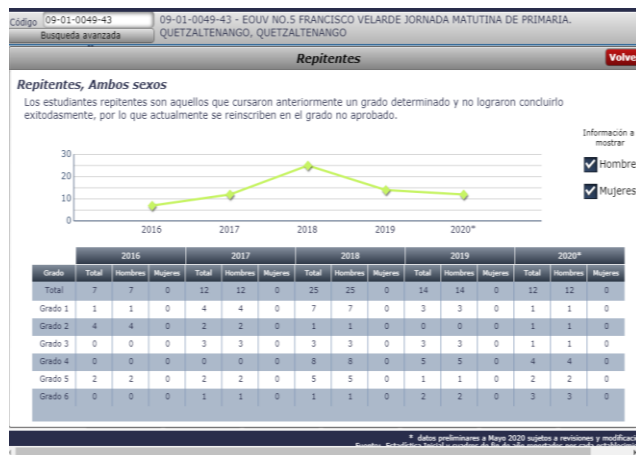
Código 09-01-0049-43
Busqueda avanzada
09-01-0049-43 - EOUV NO.5 FRANCISCO VELARDE JORNADA MATUTINA DE PRIMARIA. QUETZALTENANGO, QUETZALTENANGO

Repitentes
Volve

Repitentes, Ambos sexos
Los estudiantes repitentes son aquellos que cursaron anteriormente un grado determinado y no lograron concluirlo exitodasmente, por lo que actualmente se reinscriben en el grado no aprobado.

Información a mostrar
Hombre
Mujeres

30
20
10
0
2016
2017
2018
2019
2020*

| Grado | 2016 Total | 2016 Hombres | 2016 Mujeres | 2017 Total | 2017 Hombres | 2017 Mujeres | 2018 Total | 2018 Hombres | 2018 Mujeres | 2019 Total | 2019 Hombres | 2019 Mujeres | 2020* Total | 2020* Hombres | 2020* Mujeres |
|---|---|---|---|---|---|---|---|---|---|---|---|---|---|---|---|
| Total | 7 | 7 | 0 | 12 | 12 | 0 | 25 | 25 | 0 | 14 | 14 | 0 | 12 | 12 | 0 |
| Grado 1 | 1 | 1 | 0 | 4 | 4 | 0 | 7 | 7 | 0 | 3 | 3 | 0 | 1 | 1 | 0 |
| Grado 2 | 4 | 4 | 0 | 2 | 2 | 0 | 1 | 1 | 0 | 0 | 0 | 0 | 1 | 1 | 0 |
| Grado 3 | 0 | 0 | 0 | 3 | 3 | 0 | 3 | 3 | 0 | 3 | 3 | 0 | 1 | 1 | 0 |
| Grado 4 | 0 | 0 | 0 | 0 | 0 | 0 | 8 | 8 | 0 | 5 | 5 | 0 | 4 | 4 | 0 |
| Grado 5 | 2 | 2 | 0 | 2 | 2 | 0 | 5 | 5 | 0 | 1 | 1 | 0 | 2 | 2 | 0 |
| Grado 6 | 0 | 0 | 0 | 1 | 1 | 0 | 1 | 1 | 0 | 2 | 2 | 0 | 3 | 3 | 0 |

* datos preliminares a Mayo 2020 sujetos a revisiones y modifica
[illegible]